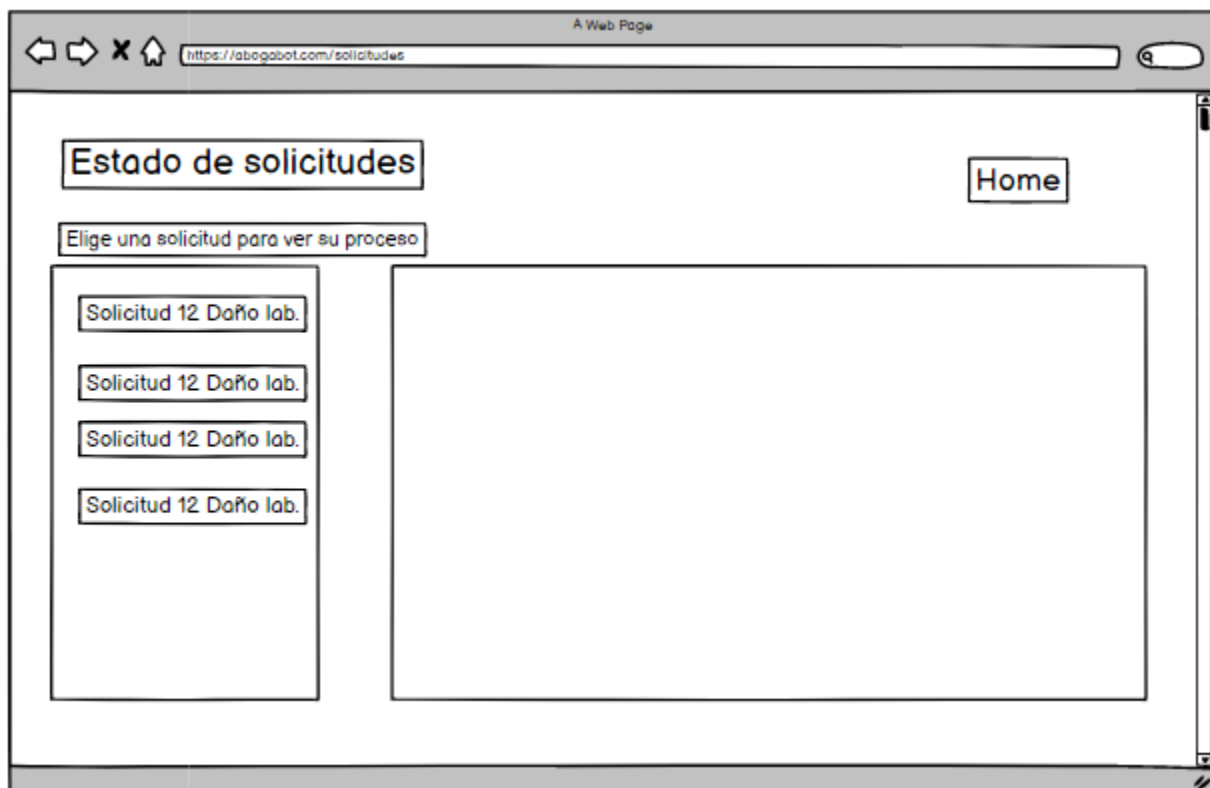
A Web Page

https://abogabot.com/solicitudes

Estado de solicitudes

Home

Elige una solicitud para ver su proceso

Solicitud 12 Daño lab.

Solicitud 12 Daño lab.

Solicitud 12 Daño lab.

Solicitud 12 Daño lab.